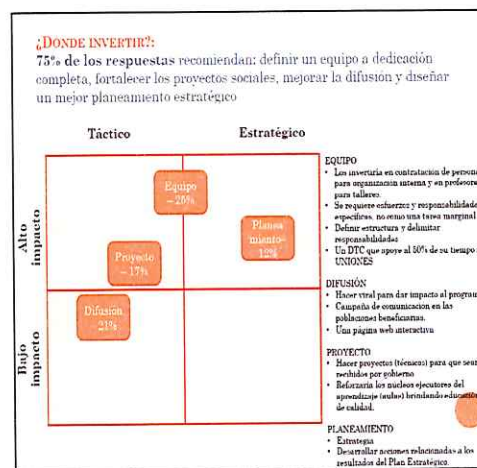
¿DONDE INVERTIR?:
75% de los respuestas recomiendan: definir un equipo a dedicación completa, fortalecer los proyectos sociales, mejorar la difusión y diseñar un mejor planeamiento estratégico

Táctico

Estratégico

Alto impacto

Bajo impacto

Equipo – 26%

Proyecto – 17%

Planea miento– 12%

Difusion – 21%

EQUIPO
• Los invertiría en contratación de person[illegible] para organización interna y en profesore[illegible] para talleres.
• Se requiere esfuerzo y responsabilidade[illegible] específicos, no como una tarea marginal
• Definir estructura y delimitar responsabilidades
• Un DTC que apoye al 50% de su tiempo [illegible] UNIONES

DIFUSIÓN
• Hacer viral para dar impacto al program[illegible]
• Campaña de comunicación en las poblaciones beneficiarias.
• Una página web interactiva

PROYECTO
• Hacer proyectos (técnicos) para que sean recibidos por gobierno
• Reforzaría los núcleos ejecutores del aprendizaje (aulas) brindando educació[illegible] de calidad.

PLANEAMIENTO
• Estrategia
• Desarrollar acciones relacionadas a los resultados del Plan Estratégico.